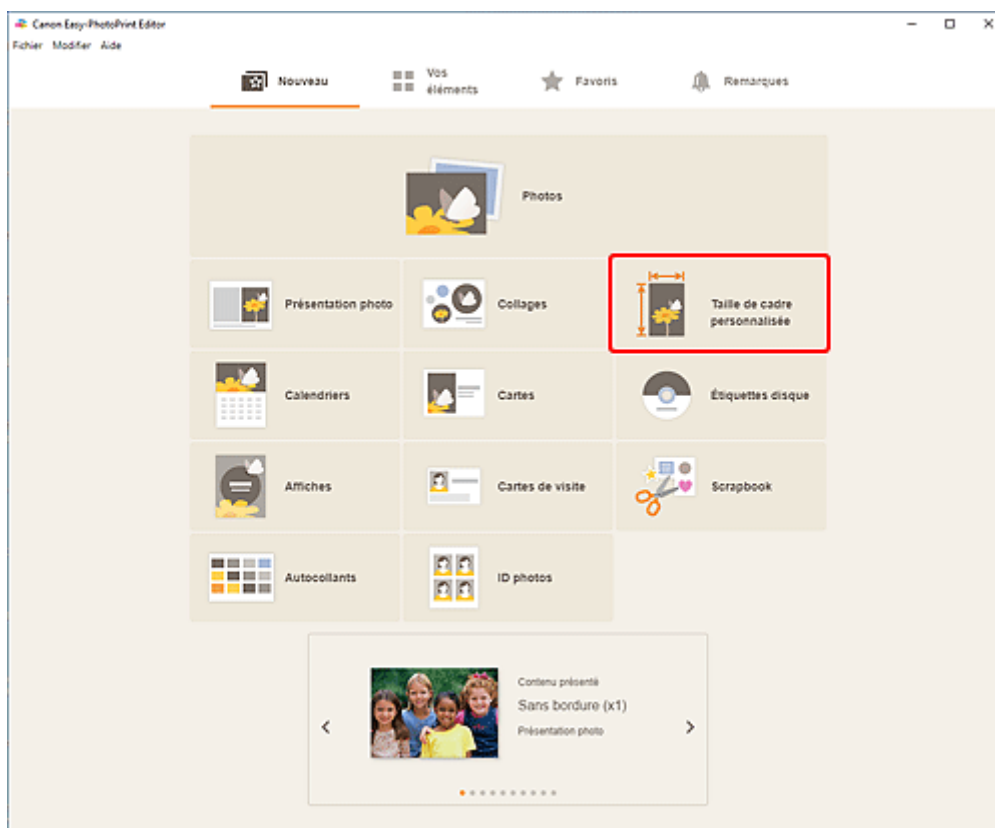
Canon Easy-PhotoPrint Editor

Fichier Modifier Aide

Nouveau

Vos éléments

Favoris

Remarques

Photos

Présentation photo

Collages

Taille de cadre personnalisée

Calendriers

Cartes

Étiquettes disque

Affiches

Cartes de visite

Scrapbook

Autocollants

ID photos

Contenu présenté

Sans bordure (x1)

Présentation photo